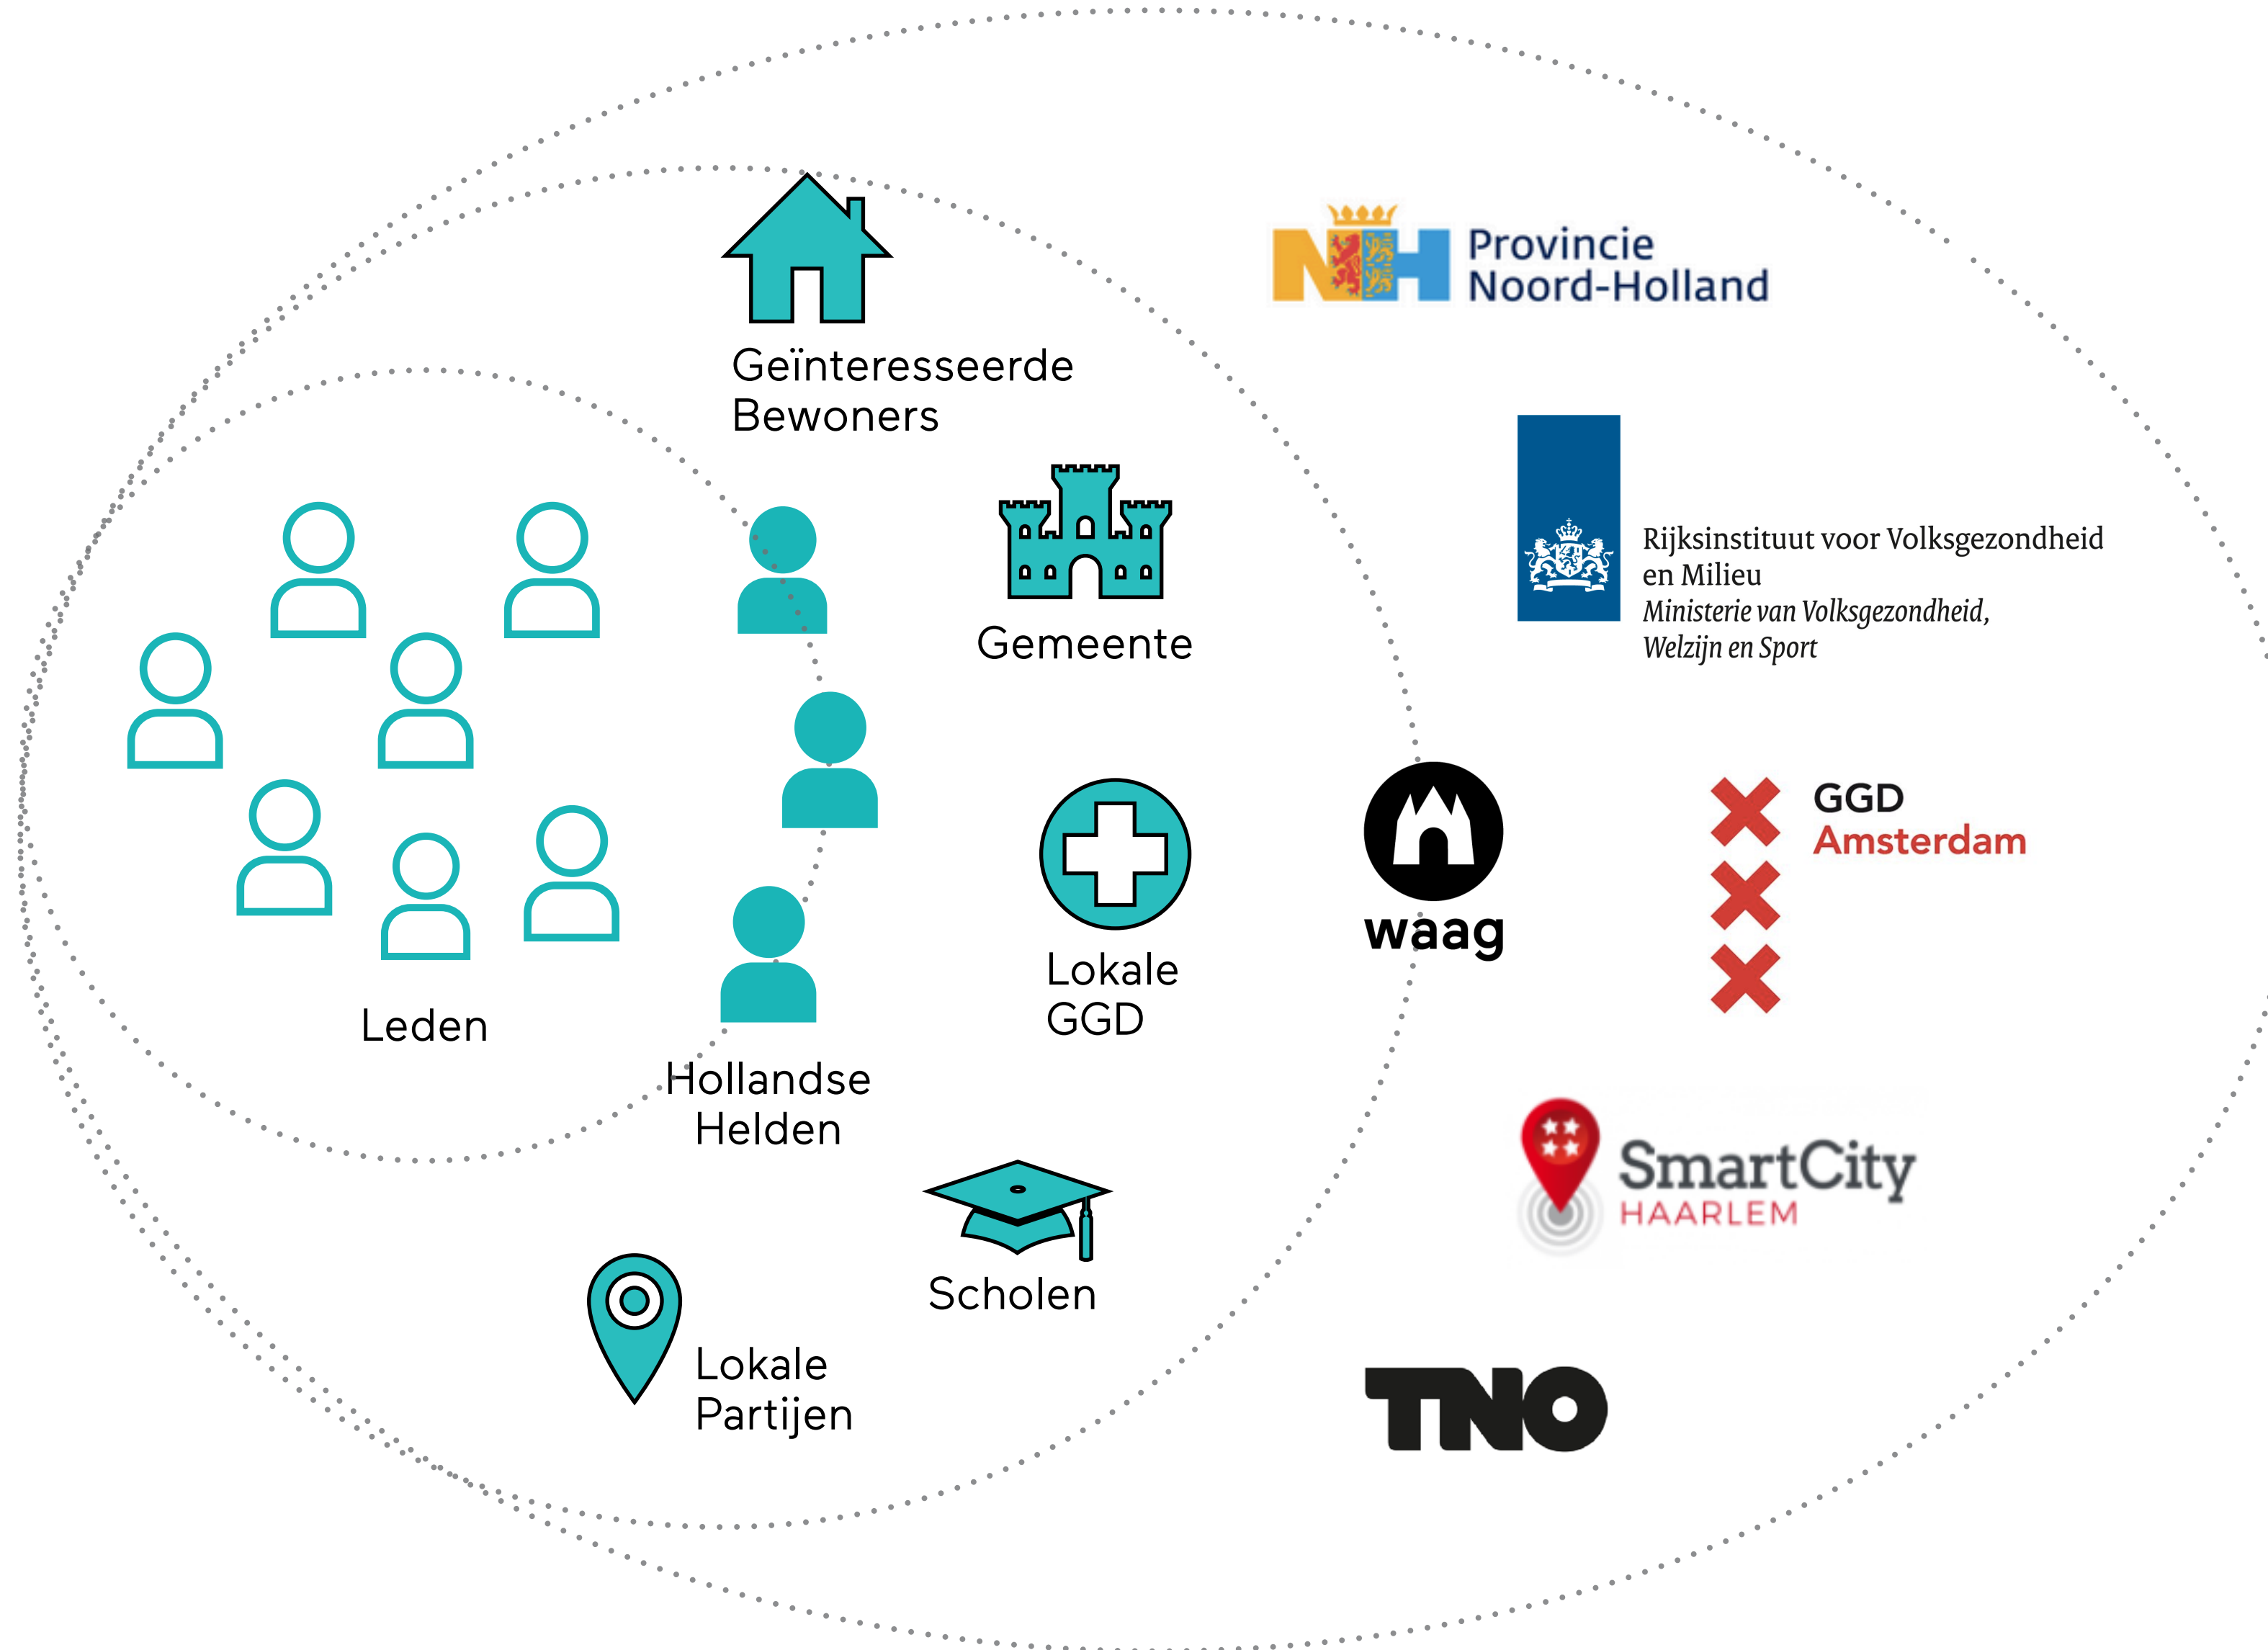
Geïnteresseerde Bewoners

Provincie Noord-Holland

Gemeente

Rijksinstituut voor Volksgezondheid en Milieu
Ministerie van Volksgezondheid, Welzijn en Sport

Leden

Hollandse Helden

Lokale GGD

waag

GGD Amsterdam

SmartCity HAARLEM

Scholen

Lokale Partijen

TNO